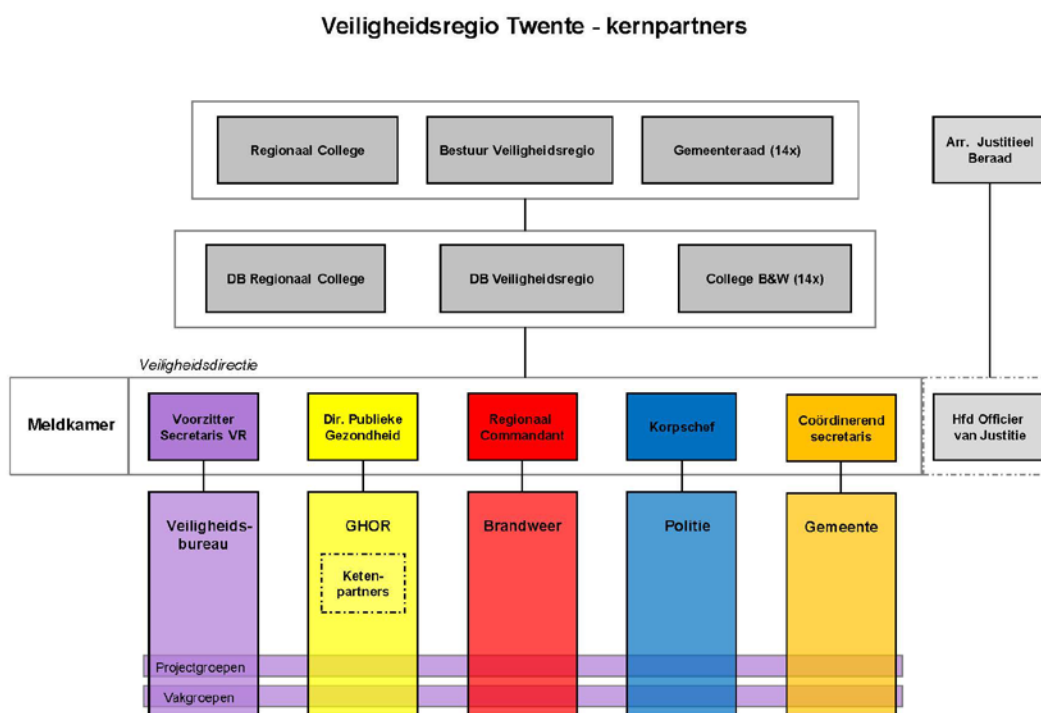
Veiligheidsregio Twente - kernpartners

Regionaal College

Bestuur Veiligheidsregio

Gemeenteraad (14x)

Arr. Justitieel Beraad

DB Regionaal College

DB Veiligheidsregio

College B&W (14x)

Veiligheidsdirectie

Meldkamer

Voorzitter Secretaris VR

Dir. Publieke Gezondheid

Regionaal Commandant

Korpschef

Coördinerend secretaris

Hfd Officier van Justitie

Veiligheidsbureau

GHOR

Ketenpartners

Brandweer

Politie

Gemeente

Projectgroepen

Vakgroepen